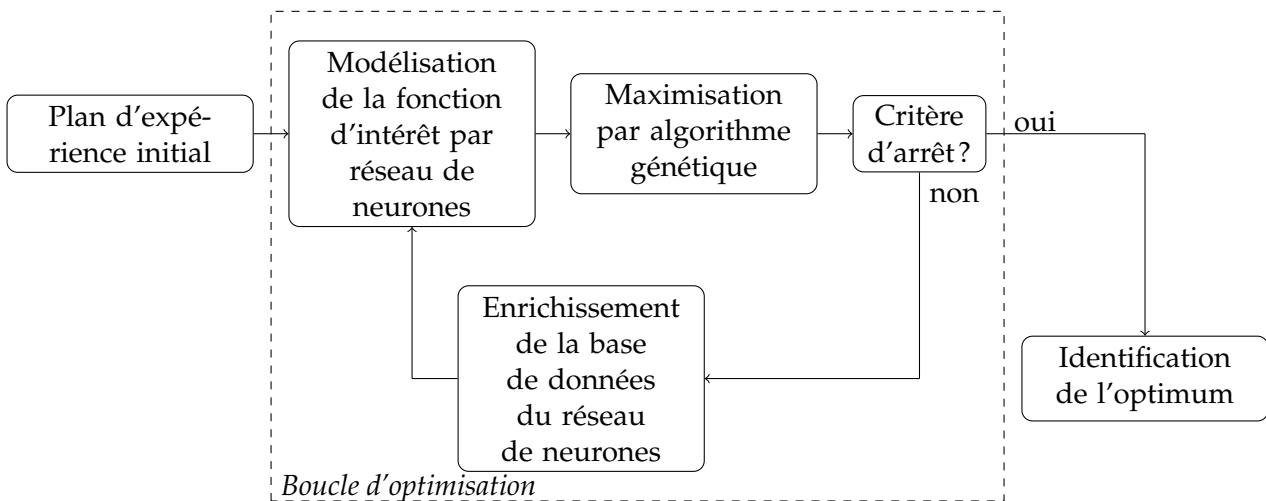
Plan d'expérience initial

Modélisation de la fonction d'intérêt par réseau de neurones

Maximisation par algorithme génétique

Critère d'arrêt ?

oui

non

Enrichissement de la base de données du réseau de neurones

Identification de l'optimum

Boucle d'optimisation